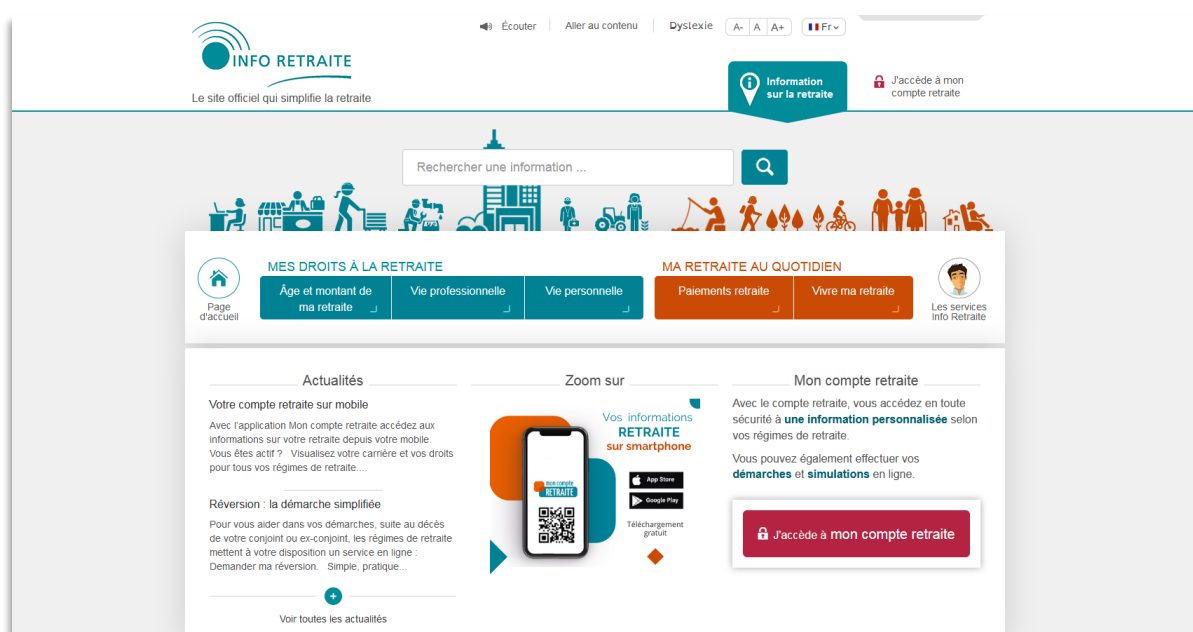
INFO RETRAITE
Le site officiel qui simplifie la retraite

Écouter | Aller au contenu | Dyslexie | A- A A+ | Fr

Information sur la retraite

J'accède à mon compte retraite

Rechercher une information ...

Page d'accueil

MES DROITS À LA RETRAITE
Âge et montant de ma retraite
Vie professionnelle
Vie personnelle

MA RETRAITE AU QUOTIDIEN
Paiements retraite
Vivre ma retraite

Les services Info Retraite

Actualités

Votre compte retraite sur mobile

Avec l'application Mon compte retraite accédez aux informations sur votre retraite depuis votre mobile. Vous êtes actif ? Visualisez votre carrière et vos droits pour tous vos régimes de retraite....

Réversion : la démarche simplifiée

Pour vous aider dans vos démarches, suite au décès de votre conjoint ou ex-conjoint, les régimes de retraite mettent à votre disposition un service en ligne : Demander ma réversion. Simple, pratique...

+

Voir toutes les actualités

Zoom sur

Vos informations RETRAITE sur smartphone

mon compte RETRAITE

App Store
Google Play

Téléchargement gratuit

Mon compte retraite

Avec le compte retraite, vous accédez en toute sécurité à une information personnalisée selon vos régimes de retraite.

Vous pouvez également effectuer vos démarches et simulations en ligne.

J'accède à mon compte retraite